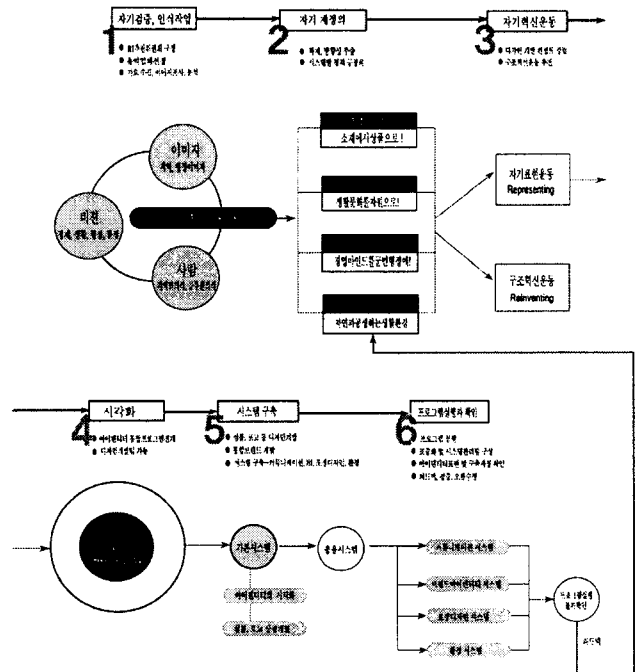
자기검증, 인식작업

1

● BI추진위원회 구성
● 출력인쇄서 틀
● 기초 수집, 이미지분석, 등록

자기 재정의

2

● 위계, 방향성 추출
● 시스템별 정의 구성화

자기혁신운동

3

● 디자인 개발 전략의 수립
● 구조혁신운동 추진

이미지

미션

사업

소비자지향으로!

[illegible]

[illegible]

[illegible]

자기표현운동
Representing

구조혁신운동
Reinventing

시각화

4

● 아이덴티티 통합프로그램 개발
● 디자인개발팀 가동

시스템 구축

5

● 상품, 보고 등 디자인개발
● 통합브랜드 개발
● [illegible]

프로그램실행과 확인

6

● 프로그램 전략
● 조직분석 및 시스템관리체계 구성
● 아이덴티티표현 및 구축과정 확인
● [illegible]

기본시스템

응용시스템

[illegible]

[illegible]

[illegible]

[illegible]

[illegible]

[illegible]

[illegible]

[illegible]